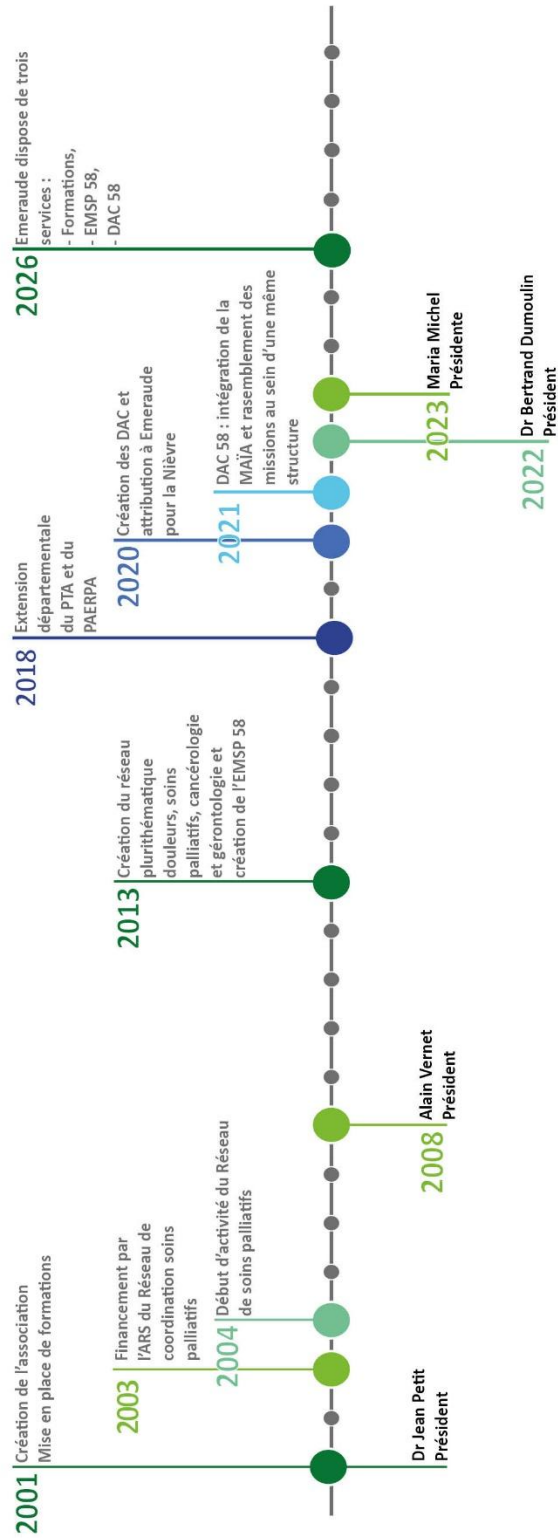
2001 Création de l'association Mise en place de formations

Dr Jean Petit Président

2003 Financement par l'ARS du Réseau de coordination soins palliatifs

2004 Début d'activité du Réseau de soins palliatifs

2008 Alain Vernet Président

2013 Création du réseau plurithématique douleurs, soins palliatifs, cancérologie et gérontologie et création de l'EMSP 58

2018 Extension départementale du PTA et du PAERPA

2020 Création des DAC et attribution à Emeraude pour la Nièvre

2021 DAC 58 : intégration de la MAÏA et rasemblement des missions au sein d'une même structure

2022 Dr Bertrand Dumoulin Président

2023 Maria Michel Présidente

2026 Emeraude dispose de trois services :
- Formations,
- EMSP 58,
- DAC 58